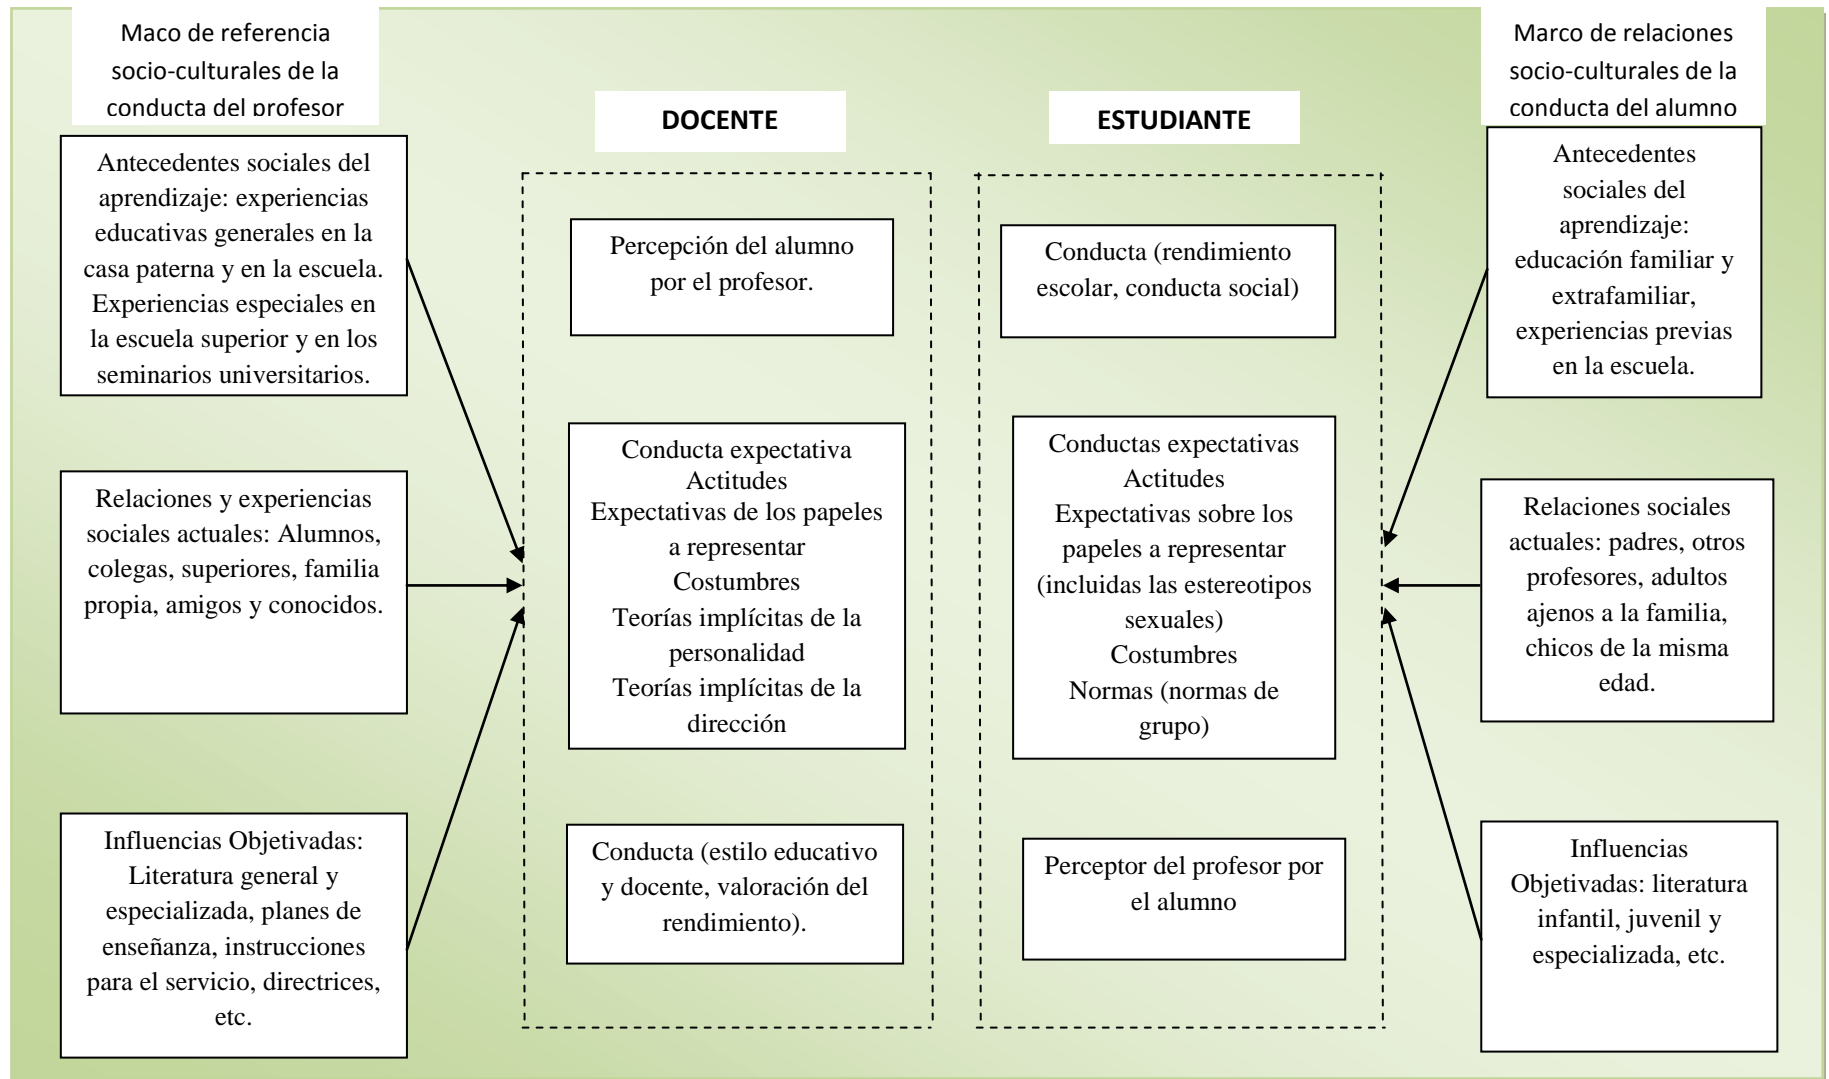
Maco de referencia socio-culturales de la conducta del profesor

DOCENTE

ESTUDIANTE

Marco de relaciones socio-culturales de la conducta del alumno

Antecedentes sociales del aprendizaje: experiencias educativas generales en la casa paterna y en la escuela. Experiencias especiales en la escuela superior y en los seminarios universitarios.

Relaciones y experiencias sociales actuales: Alumnos, colegas, superiores, familia propia, amigos y conocidos.

Influencias Objetivadas: Literatura general y especializada, planes de enseñanza, instrucciones para el servicio, directrices, etc.

Percepción del alumno por el profesor.

Conducta expectativa
Actitudes
Expectativas de los papeles a representar
Costumbres
Teorías implícitas de la personalidad
Teorías implícitas de la dirección

Conducta (estilo educativo y docente, valoración del rendimiento).

Conducta (rendimiento escolar, conducta social)

Conductas expectativas
Actitudes
Expectativas sobre los papeles a representar (incluidas las estereotipos sexuales)
Costumbres
Normas (normas de grupo)

Perceptor del profesor por el alumno

Antecedentes sociales del aprendizaje: educación familiar y extrafamiliar, experiencias previas en la escuela.

Relaciones sociales actuales: padres, otros profesores, adultos ajenos a la familia, chicos de la misma edad.

Influencias Objetivadas: literatura infantil, juvenil y especializada, etc.